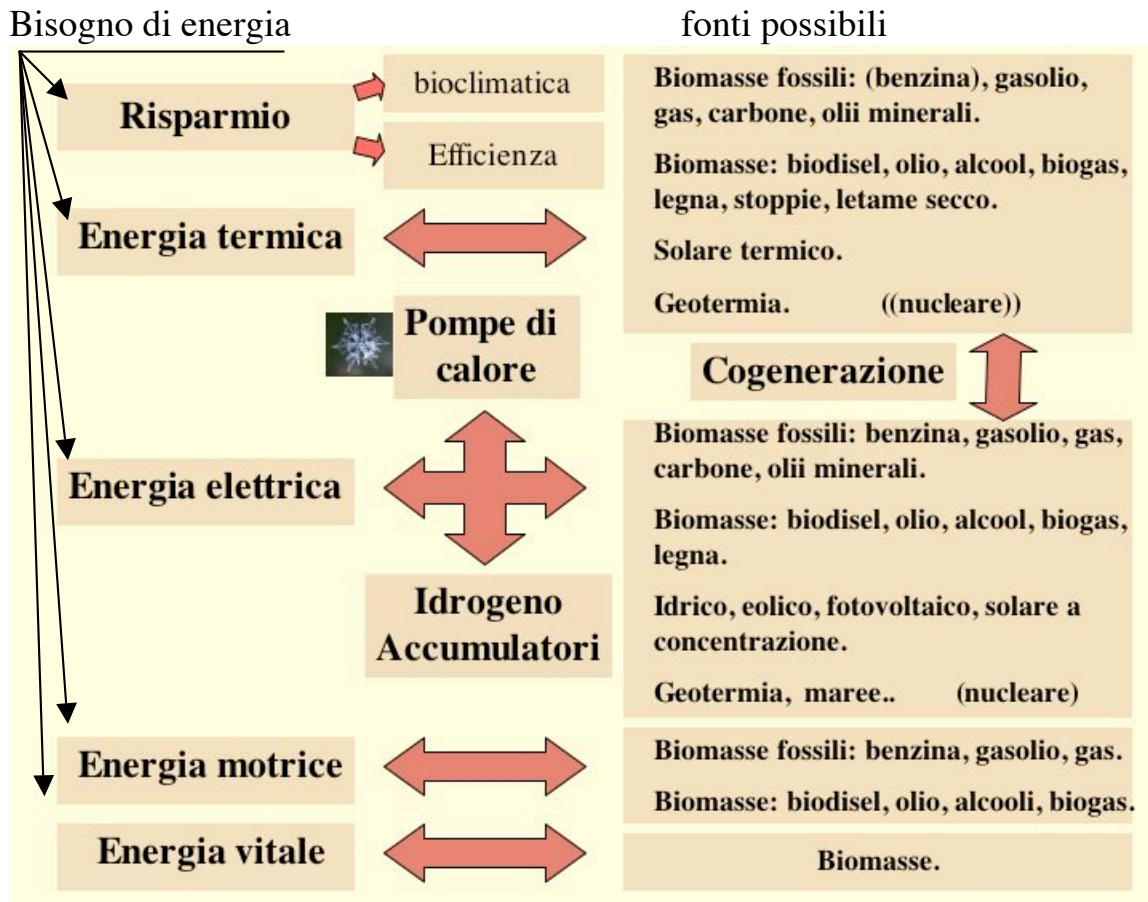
Bisogno di energia

fonti possibili

Risparmio

bioclimatica

Efficienza

Biomasse fossili: (benzina), gasolio, gas, carbone, olii minerali.

Biomasse: biodisel, olio, alcool, biogas, legna, stoppie, letame secco.

Solare termico.

Geotermia. ((nucleare))

Energia termica

Pompe di calore

Cogenerazione

Biomasse fossili: benzina, gasolio, gas, carbone, olii minerali.

Biomasse: biodisel, olio, alcool, biogas, legna.

Idrico, eolico, fotovoltaico, solare a concentrazione.

Geotermia, maree.. (nucleare)

Energia elettrica

Idrogeno Accumulatori

Energia motrice

Biomasse fossili: benzina, gasolio, gas.

Biomasse: biodisel, olio, alcooli, biogas.

Energia vitale

Biomasse.